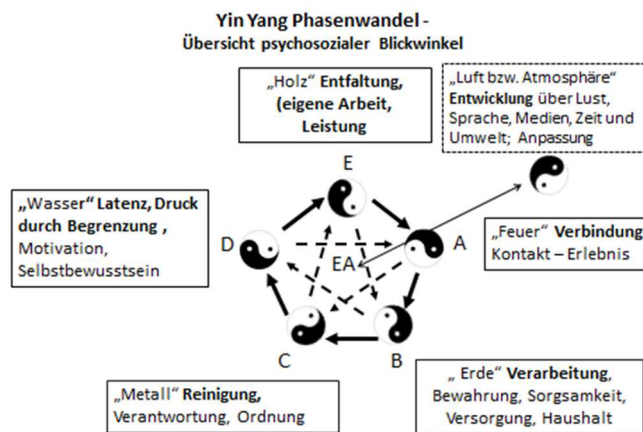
Yin Yang Phasenwandel -
Übersicht psychosozialer Blickwinkel

„Holz" Entfaltung, (eigene Arbeit, Leistung

„Luft bzw. Atmosphäre" Entwicklung über Lust, Sprache, Medien, Zeit und Umwelt; Anpassung

„Wasser" Latenz, Druck durch Begrenzung , Motivation, Selbstbewusstsein

„Feuer" Verbindung Kontakt – Erlebnis

E

D

A

EA

C

B

„Metall" Reinigung, Verantwortung, Ordnung

„ Erde" Verarbeitung, Bewahrung, Sorgsamkeit, Versorgung, Haushalt